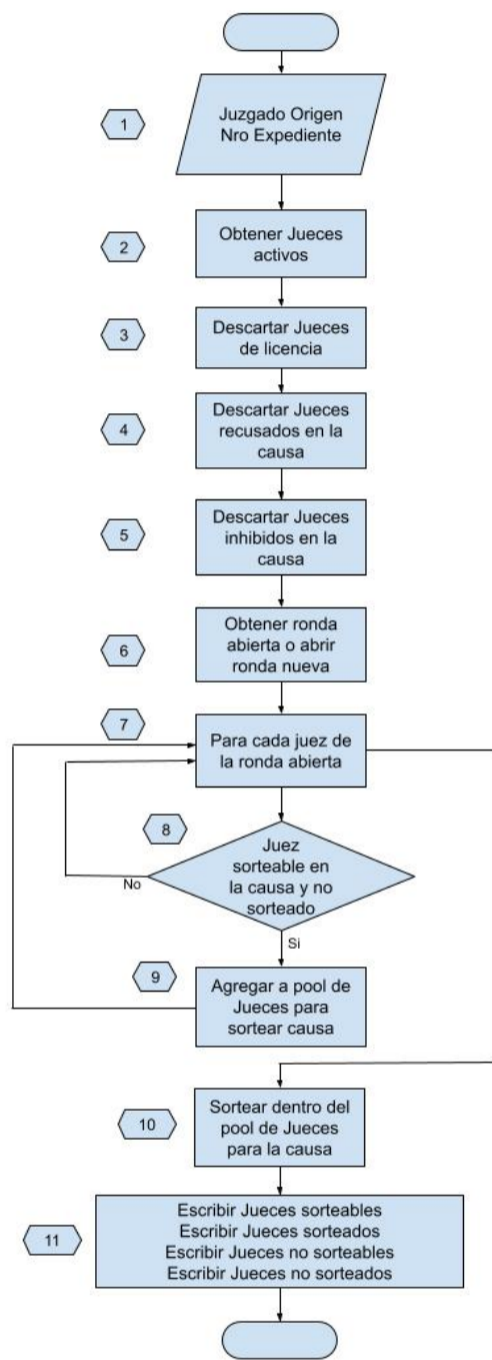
1
Juzgado Origen
Nro Expediente

2
Obtener Jueces activos

3
Descartar Jueces de licencia

4
Descartar Jueces recusados en la causa

5
Descartar Jueces inhibidos en la causa

6
Obtener ronda abierta o abrir ronda nueva

7
Para cada juez de la ronda abierta

8
Juez sorteable en la causa y no sorteado

No

Si

9
Agregar a pool de Jueces para sortear causa

10
Sortear dentro del pool de Jueces para la causa

11
Escribir Jueces sorteables
Escribir Jueces sorteados
Escribir Jueces no sorteables
Escribir Jueces no sorteados